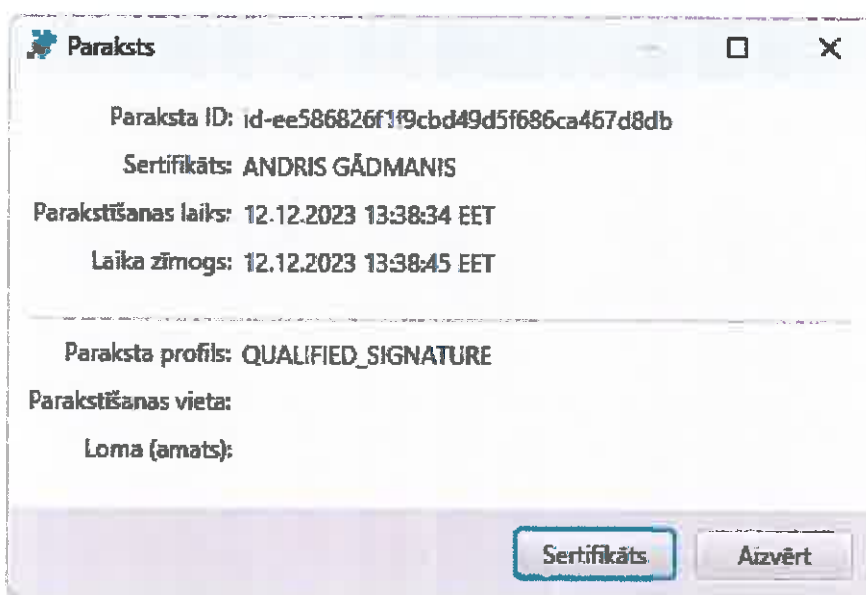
Paraksts

Paraksta ID: id-ee586826f1f9cbd49d5f686ca467d8db

Sertifikāts: ANDRIS GĀDMANIS

Parakstīšanas laiks: 12.12.2023 13:38:34 EET

Laika zīmogs: 12.12.2023 13:38:45 EET

Paraksta profils: QUALIFIED_SIGNATURE

Parakstīšanas vieta:

Loma (amats):

Sertifikāts

Aizvērt